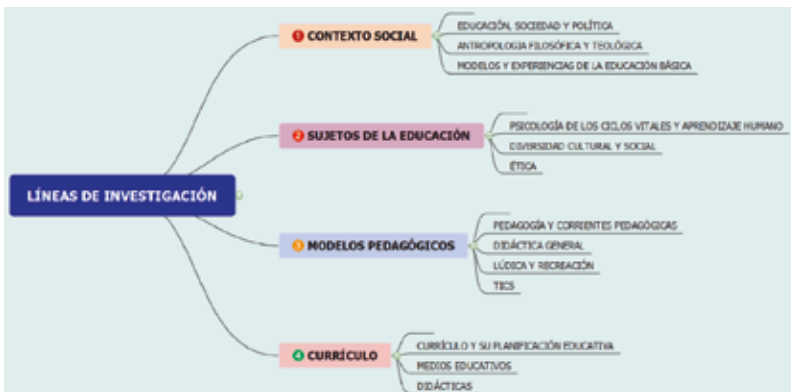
LÍNEAS DE INVESTIGACIÓN

1 CONTEXTO SOCIAL
EDUCACIÓN, SOCIEDAD Y POLÍTICA
ANTROPOLOGÍA FILOSÓFICA Y TEOLÓGICA
MODELOS Y EXPERIENCIAS DE LA EDUCACIÓN BÁSICA

2 SUJETOS DE LA EDUCACIÓN
PSICOLOGÍA DE LOS CICLOS VITALES Y APRENDIZAJE HUMANO
DIVERSIDAD CULTURAL Y SOCIAL
ÉTICA

3 MODELOS PEDAGÓGICOS
PEDAGOGÍA Y CORRIENTES PEDAGÓGICAS
DIDÁCTICA GENERAL
LÚDICA Y RECREACIÓN
TICS

4 CURRÍCULO
CURRÍCULO Y SU PLANIFICACIÓN EDUCATIVA
MEDIOS EDUCATIVOS
DIDÁCTICAS